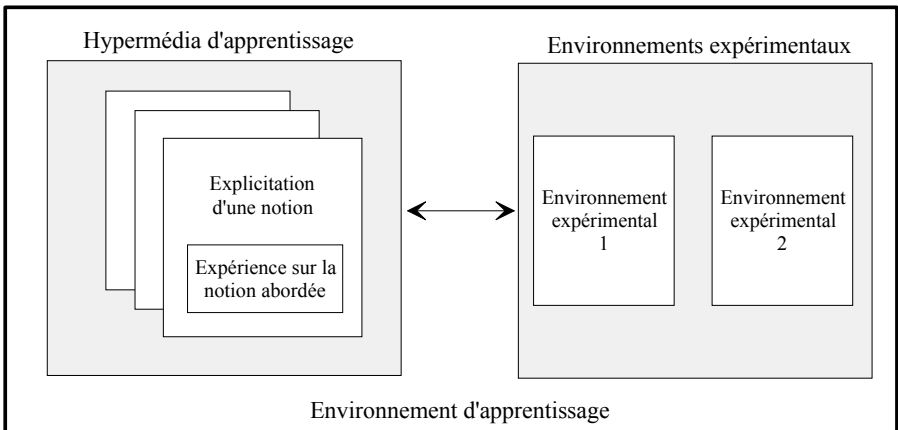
Hypermédia d'apprentissage

Explicitation d'une notion

Expérience sur la notion abordée

Environnements expérimentaux

Environnement expérimental 1

Environnement expérimental 2

Environnement d'apprentissage